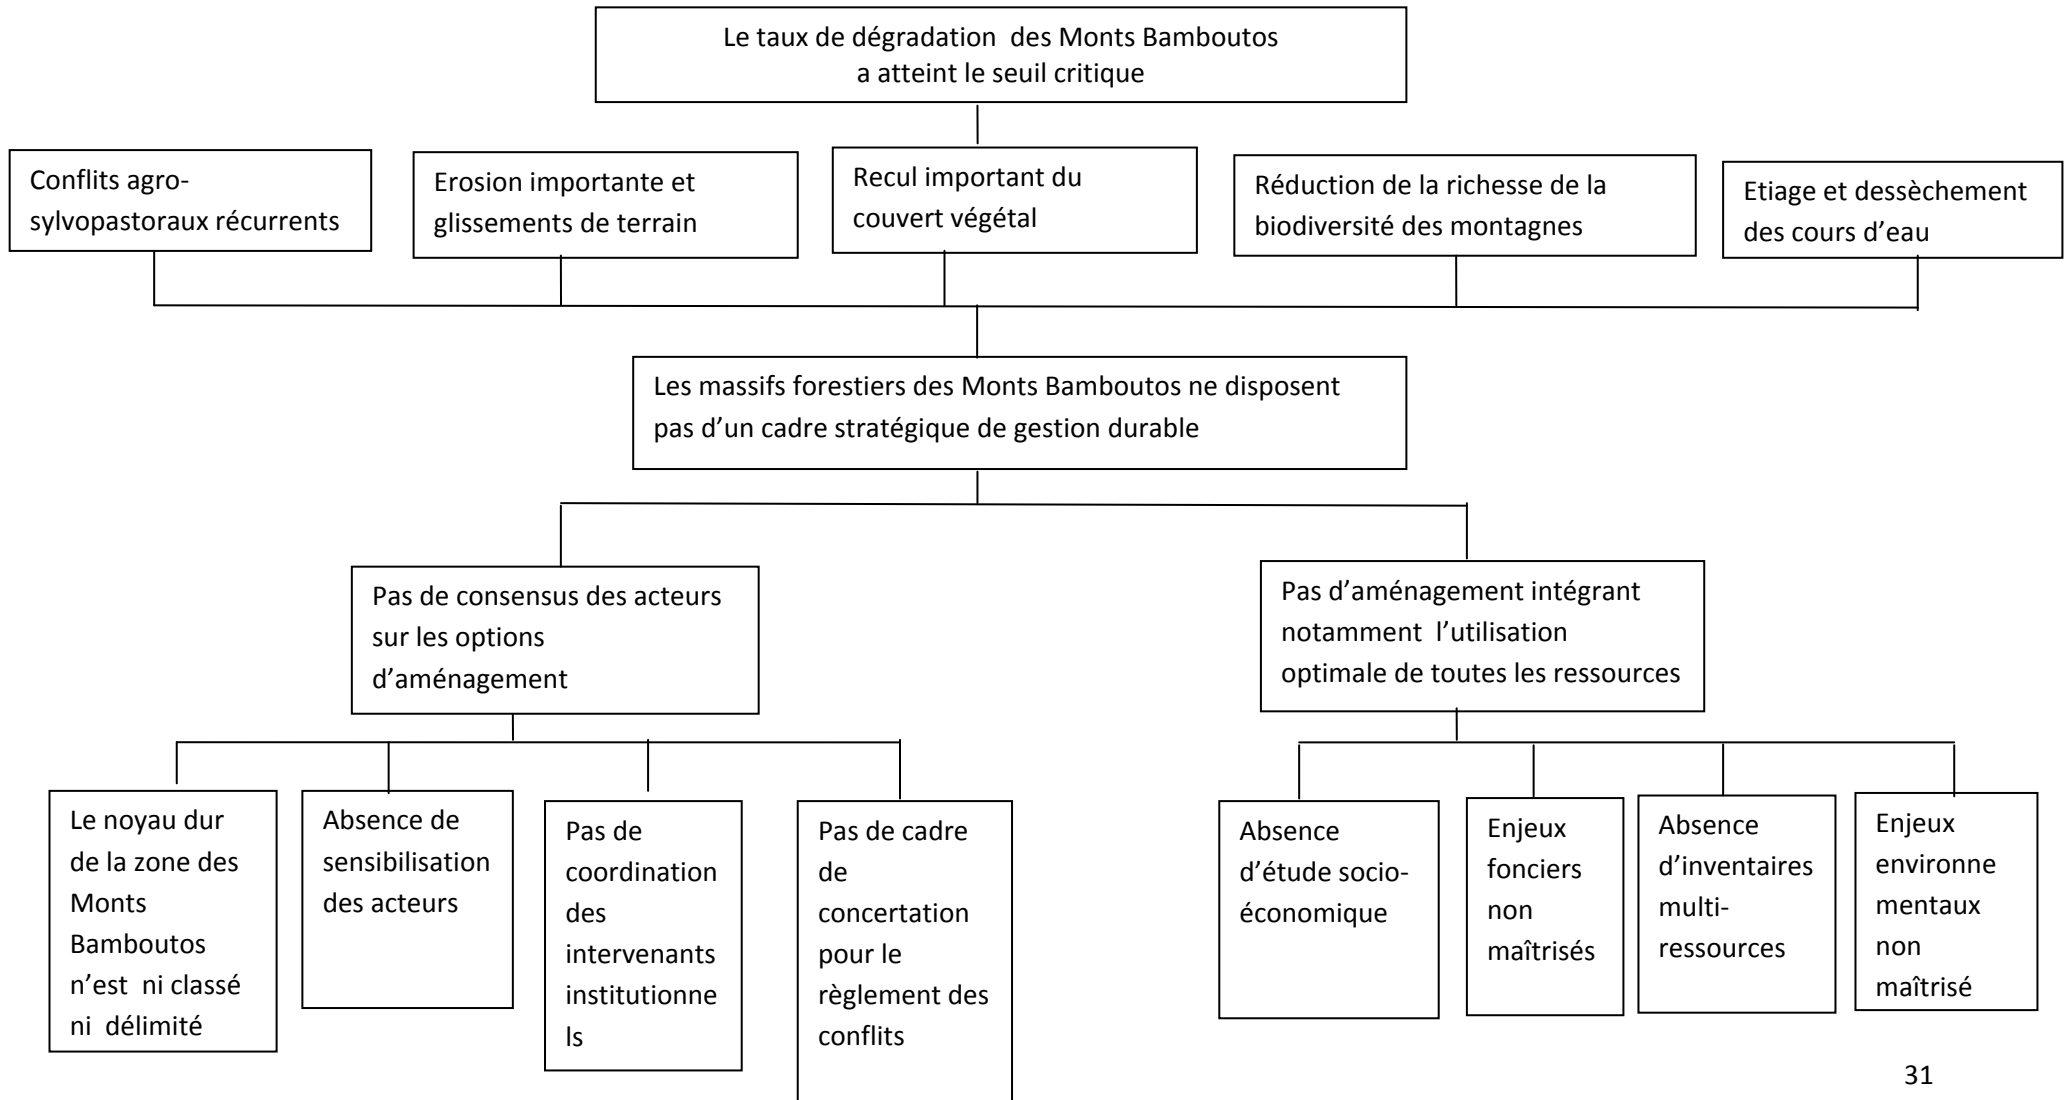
Le taux de dégradation des Monts Bamboutos a atteint le seuil critique

Conflits agro-sylvopastoraux récurrents

Erosion importante et glissements de terrain

Recul important du couvert végétal

Réduction de la richesse de la biodiversité des montagnes

Etiage et dessèchement des cours d'eau

Les massifs forestiers des Monts Bamboutos ne disposent pas d'un cadre stratégique de gestion durable

Pas de consensus des acteurs sur les options d'aménagement

Pas d'aménagement intégrant notamment l'utilisation optimale de toutes les ressources

Le noyau dur de la zone des Monts Bamboutos n'est ni classé ni délimité

Absence de sensibilisation des acteurs

Pas de coordination des intervenants institutionnels

Pas de cadre de concertation pour le règlement des conflits

Absence d'étude socio-économique

Enjeux fonciers non maîtrisés

Absence d'inventaires multi-ressources

Enjeux environnementaux non maîtrisé

31